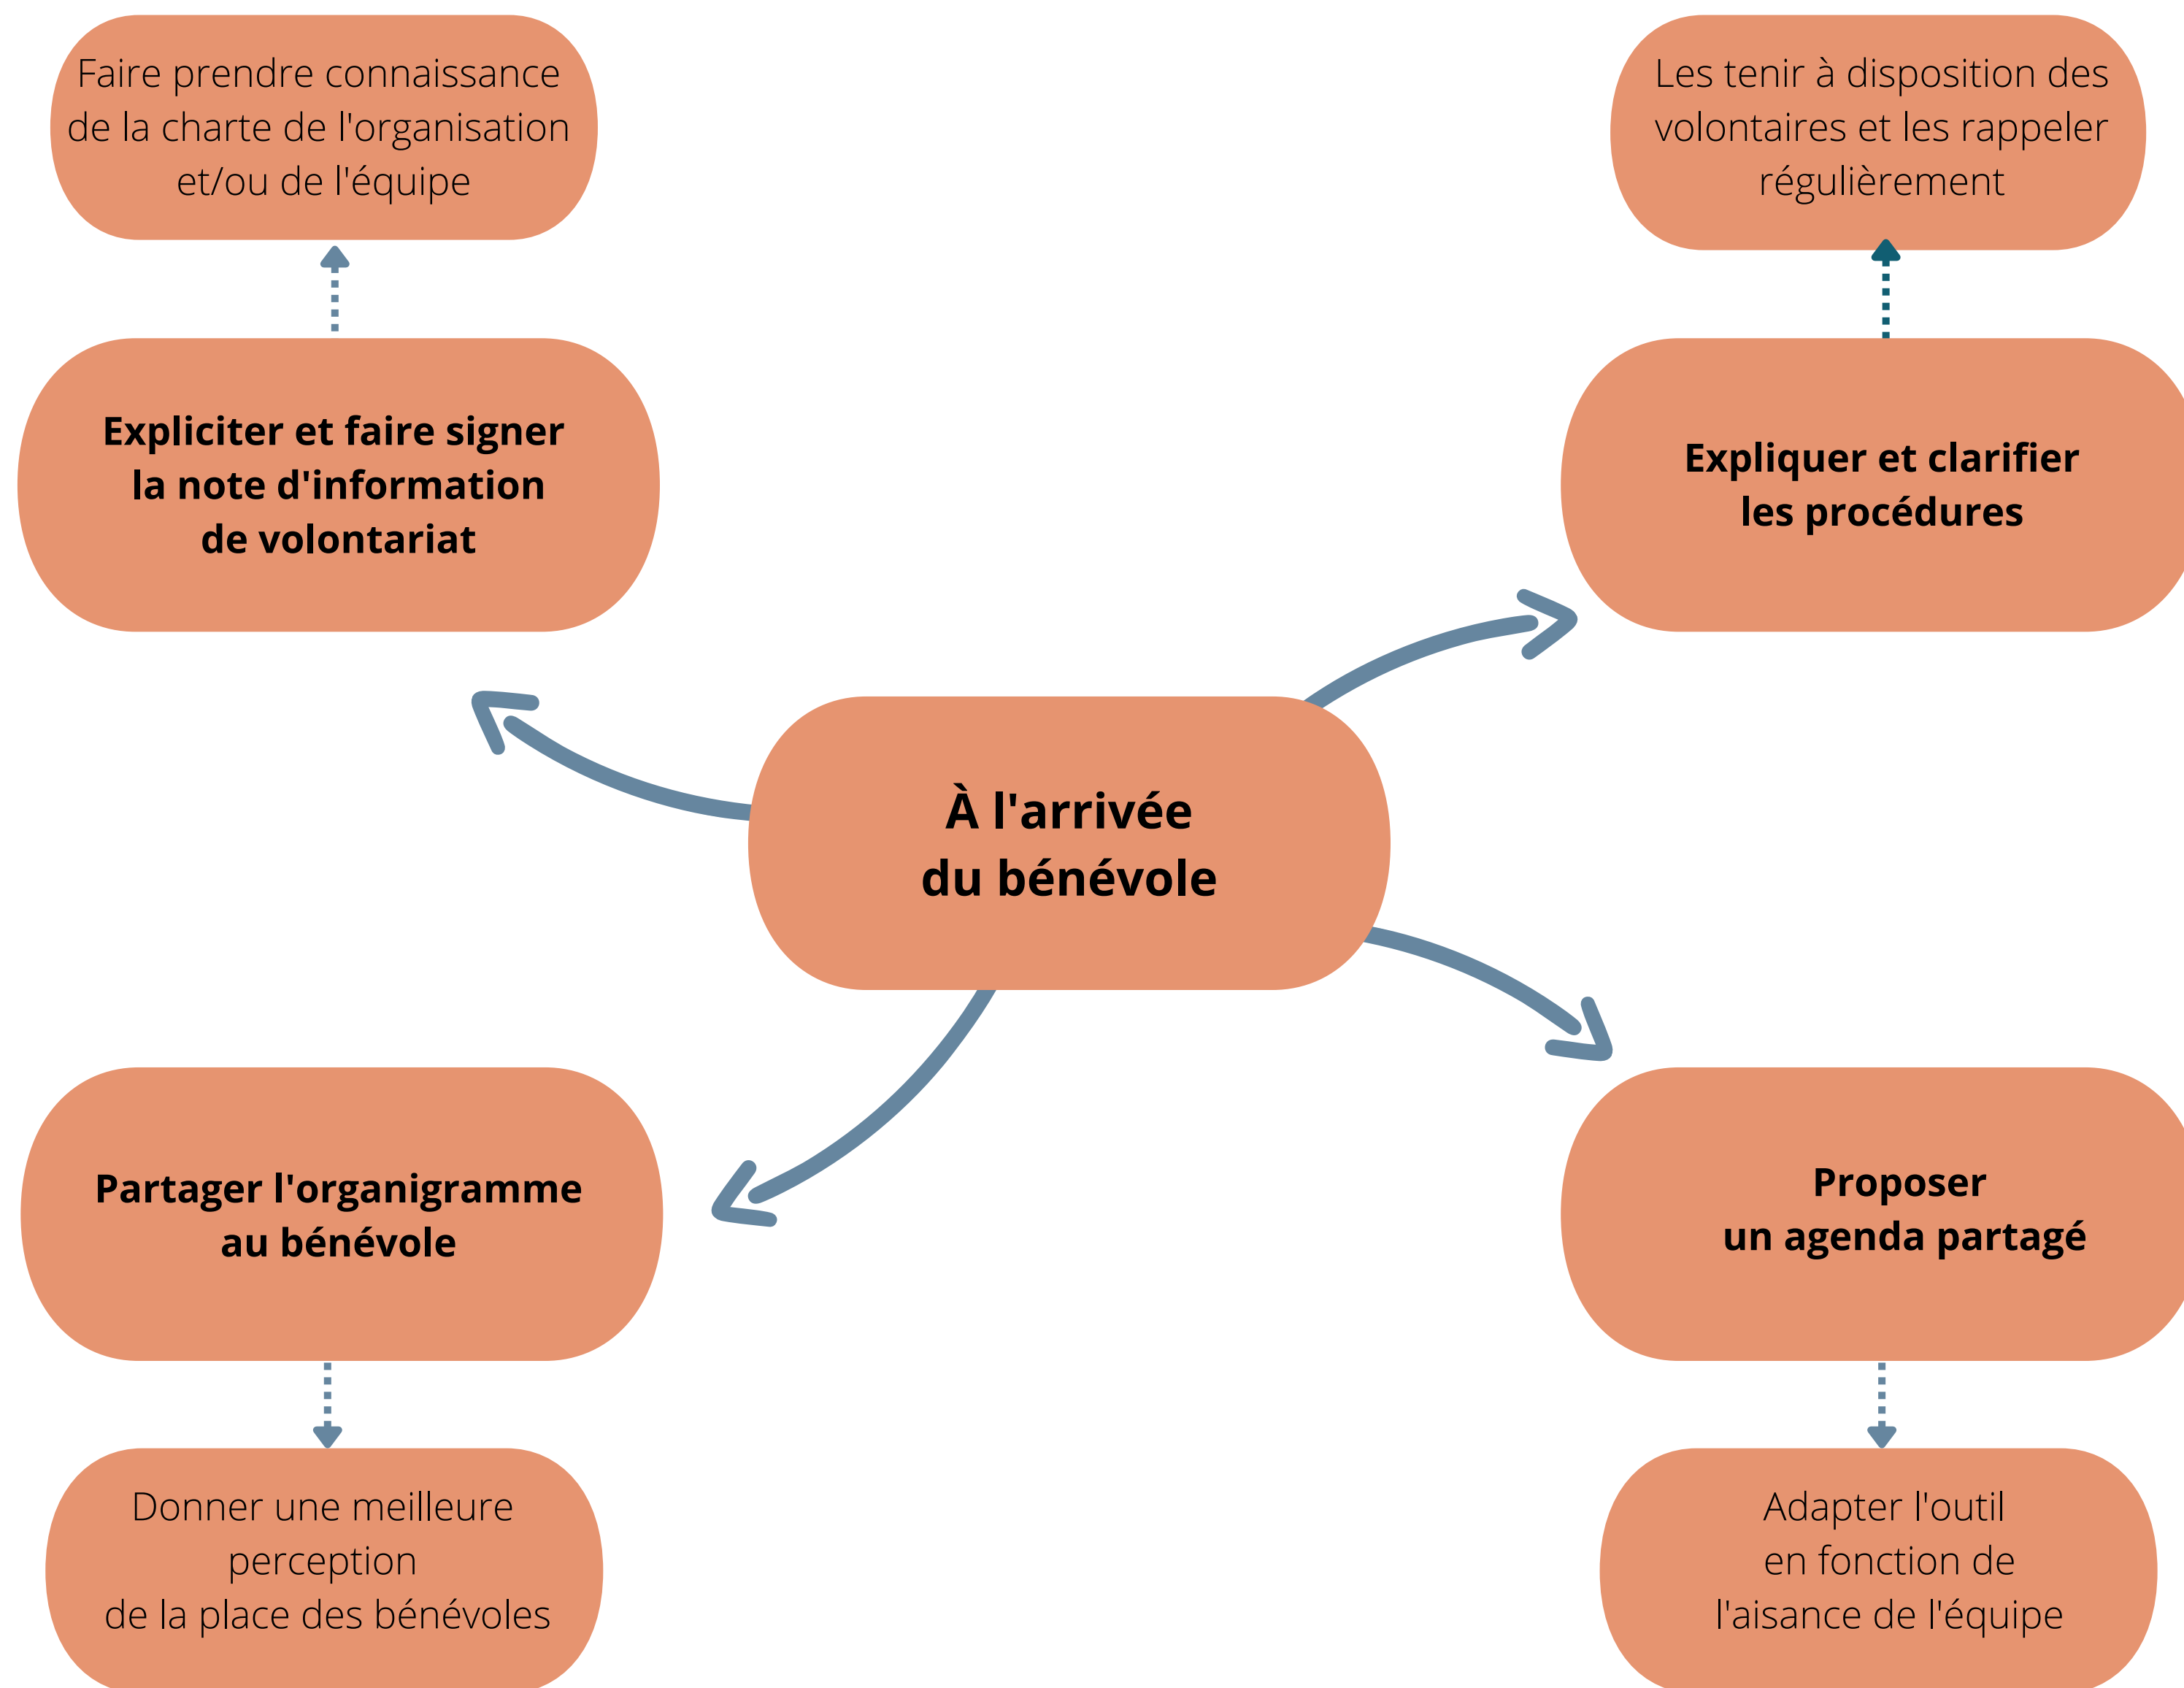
Faire prendre connaissance de la charte de l'organisation et/ou de l'équipe

Les tenir à disposition des volontaires et les rappeler régulièrement

Expliciter et faire signer la note d'information de volontariat

Expliquer et clarifier les procédures

À l'arrivée du bénévole

Partager l'organigramme au bénévole

Proposer un agenda partagé

Donner une meilleure perception de la place des bénévoles

Adapter l'outil en fonction de l'aisance de l'équipe